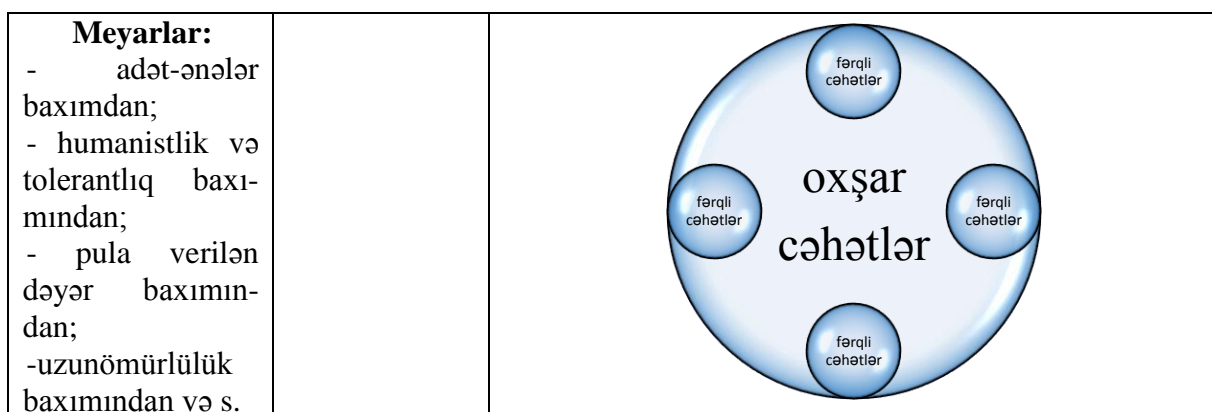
| **Meyarlar:** - adət-ənələr baxımdan; - humanistlik və tolerantlıq baxımından; - pula verilən dəyər baxımından; -uzunömürlülük baxımından və s. | | fərqli cəhətlər fərqli cəhətlər oxşar cəhətlər fərqli cəhətlər fərqli cəhətlər |
|---|---|---|